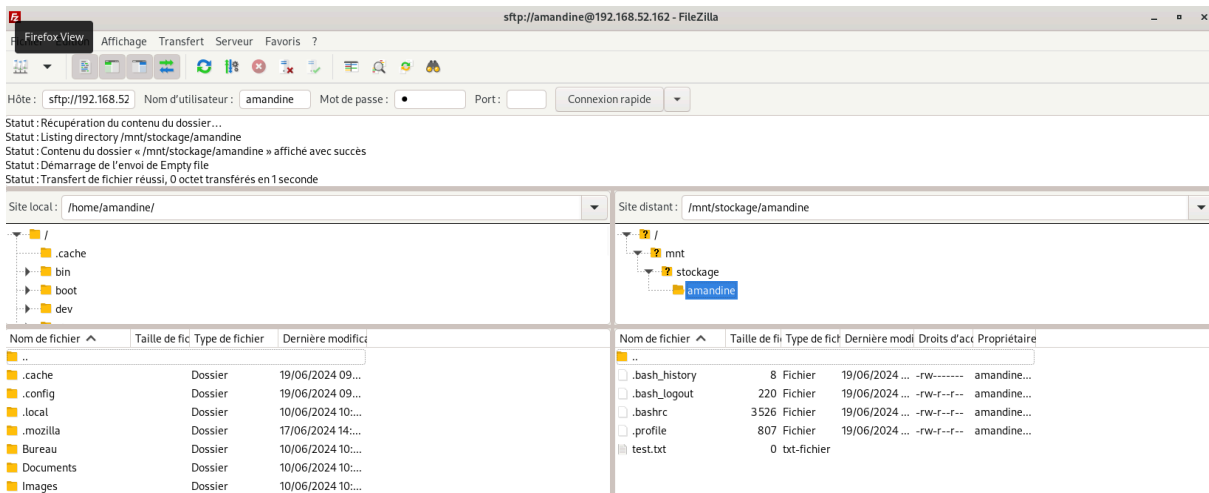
sftp://amandine@192.168.52.162 - FileZilla

Firefox View

Fichier Édition Affichage Transfert Serveur Favoris ?

Hôte : sftp://192.168.52 Nom d'utilisateur : amandine Mot de passe : • Port : Connexion rapide

Statut : Récupération du contenu du dossier…
Statut : Listing directory /mnt/stockage/amandine
Statut : Contenu du dossier « /mnt/stockage/amandine » affiché avec succès
Statut : Démarrage de l'envoi de Empty file
Statut : Transfert de fichier réussi, 0 octet transférés en 1 seconde

Site local : /home/amandine/

/
.cache
bin
boot
dev

| Nom de fichier | Taille de fic | Type de fichier | Dernière modifica |
|---|---|---|---|
| .. | | | |
| .cache | | Dossier | 19/06/2024 09... |
| .config | | Dossier | 19/06/2024 09... |
| .local | | Dossier | 10/06/2024 10:... |
| .mozilla | | Dossier | 17/06/2024 14:... |
| Bureau | | Dossier | 10/06/2024 10:... |
| Documents | | Dossier | 10/06/2024 10:... |
| Images | | Dossier | 10/06/2024 10:... |

Site distant : /mnt/stockage/amandine

/
mnt
stockage
amandine

| Nom de fichier | Taille de fi | Type de fich | Dernière modi | Droits d'acc | Propriétaire |
|---|---|---|---|---|---|
| .. | | | | | |
| .bash_history | 8 | Fichier | 19/06/2024 ... | -rw------- | amandine... |
| .bash_logout | 220 | Fichier | 19/06/2024 ... | -rw-r--r-- | amandine... |
| .bashrc | 3526 | Fichier | 19/06/2024 ... | -rw-r--r-- | amandine... |
| .profile | 807 | Fichier | 19/06/2024 ... | -rw-r--r-- | amandine... |
| test.txt | 0 | txt-fichier | | | |